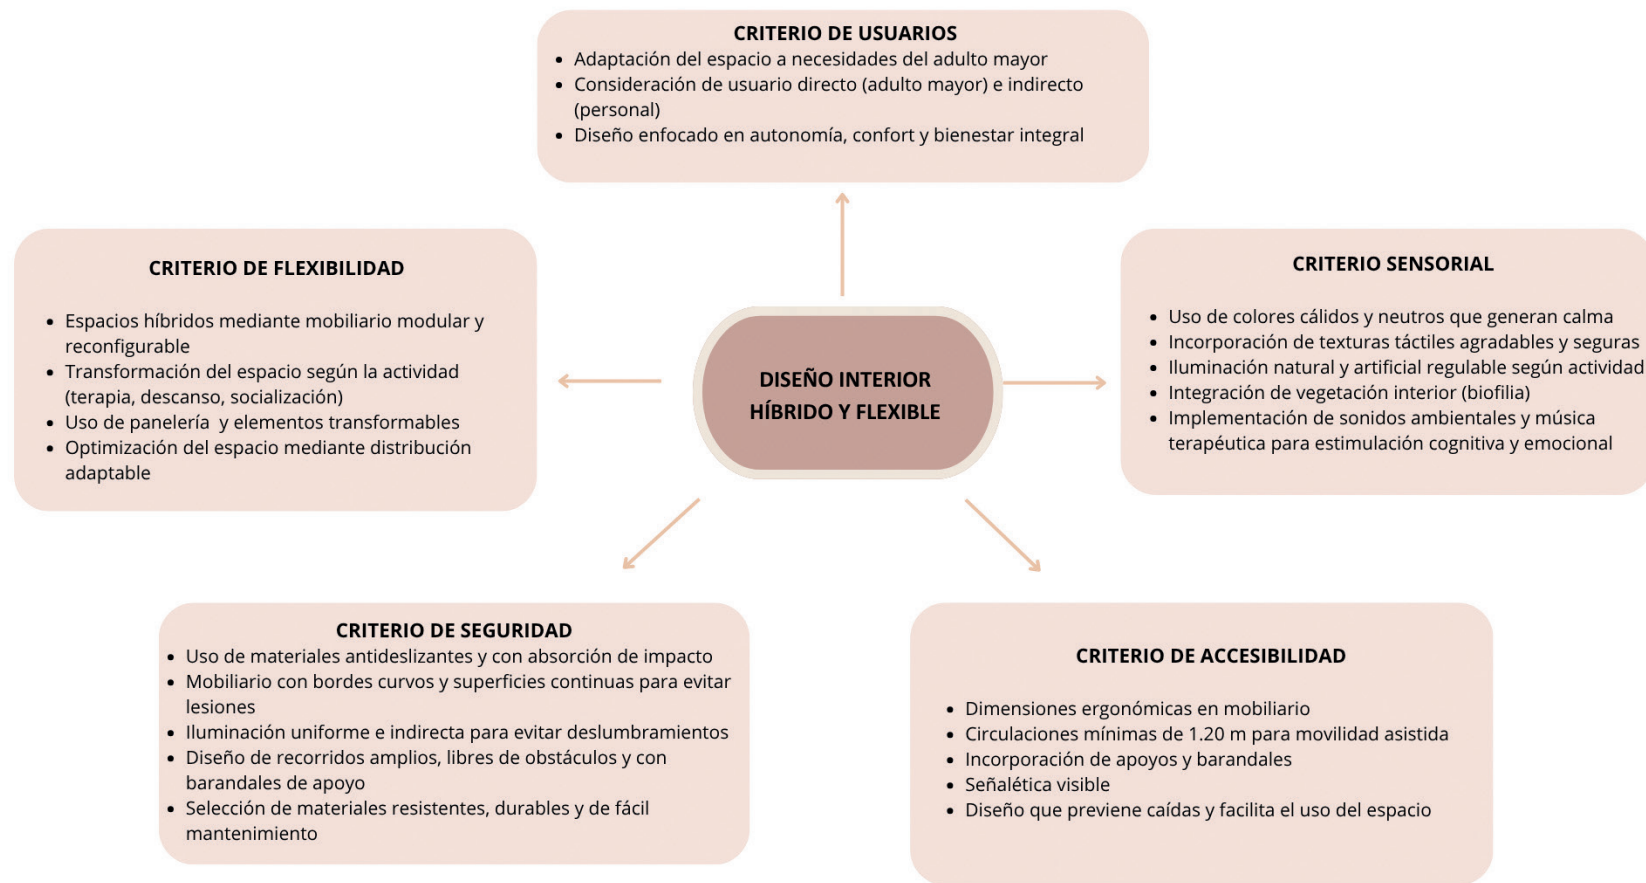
CRITERIO DE USUARIOS

- Adaptación del espacio a necesidades del adulto mayor
- Consideración de usuario directo (adulto mayor) e indirecto (personal)
- Diseño enfocado en autonomía, confort y bienestar integral

CRITERIO DE FLEXIBILIDAD

- Espacios híbridos mediante mobiliario modular y reconfigurable
- Transformación del espacio según la actividad (terapia, descanso, socialización)
- Uso de panelería y elementos transformables
- Optimización del espacio mediante distribución adaptable

DISEÑO INTERIOR HÍBRIDO Y FLEXIBLE

CRITERIO SENSORIAL

- Uso de colores cálidos y neutros que generan calma
- Incorporación de texturas táctiles agradables y seguras
- Iluminación natural y artificial regulable según actividad
- Integración de vegetación interior (biofilia)
- Implementación de sonidos ambientales y música terapéutica para estimulación cognitiva y emocional

CRITERIO DE SEGURIDAD

- Uso de materiales antideslizantes y con absorción de impacto
- Mobiliario con bordes curvos y superficies continuas para evitar lesiones
- Iluminación uniforme e indirecta para evitar deslumbramientos
- Diseño de recorridos amplios, libres de obstáculos y con barandales de apoyo
- Selección de materiales resistentes, durables y de fácil mantenimiento

CRITERIO DE ACCESIBILIDAD

- Dimensiones ergonómicas en mobiliario
- Circulaciones mínimas de 1.20 m para movilidad asistida
- Incorporación de apoyos y barandales
- Señalética visible
- Diseño que previene caídas y facilita el uso del espacio